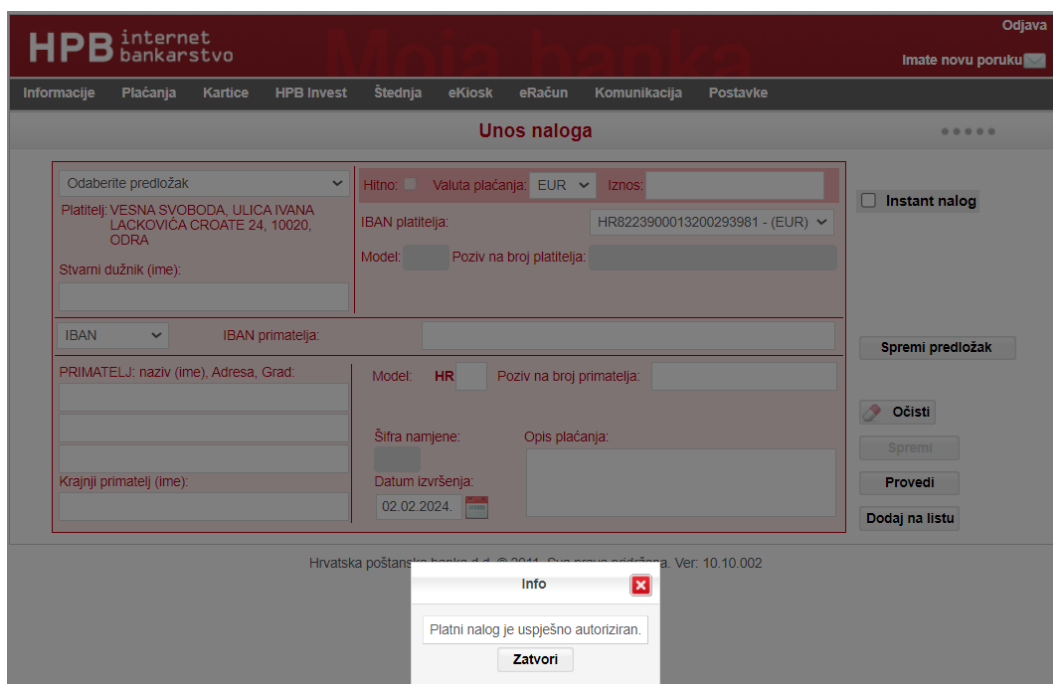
HPB internet bankarstvo

Moja banka

Odjava

Imate novu poruku

Informacije Plaćanja Kartice HPB Invest Štednja eKiosk eRačun Komunikacija Postavke

Unos naloga

Odaberite predložak

Platitelj: VESNA SVOBODA, ULICA IVANA LACKOVIĆA CROATE 24, 10020, ODRA

Stvarni dužnik (ime):

Hitno: Valuta plaćanja: EUR Iznos:

IBAN platitelja: HR8223900013200293981 - (EUR)

Model: Poziv na broj platitelja:

Instant nalog

IBAN IBAN primatelja:

Spremi predložak

PRIMATELJ: naziv (ime), Adresa, Grad:

Model: HR Poziv na broj primatelja:

Očisti

Šifra namjene: Opis plaćanja:

Spremi

Provedi

Krajnji primatelj (ime):

Datum izvršenja:

02.02.2024.

Dodaj na listu

Hrvatska poštanska banka d.d. © 2011. Sva prava pridržana. Ver: 10.10.002

Info

Platni nalog je uspješno autoriziran.

Zatvori